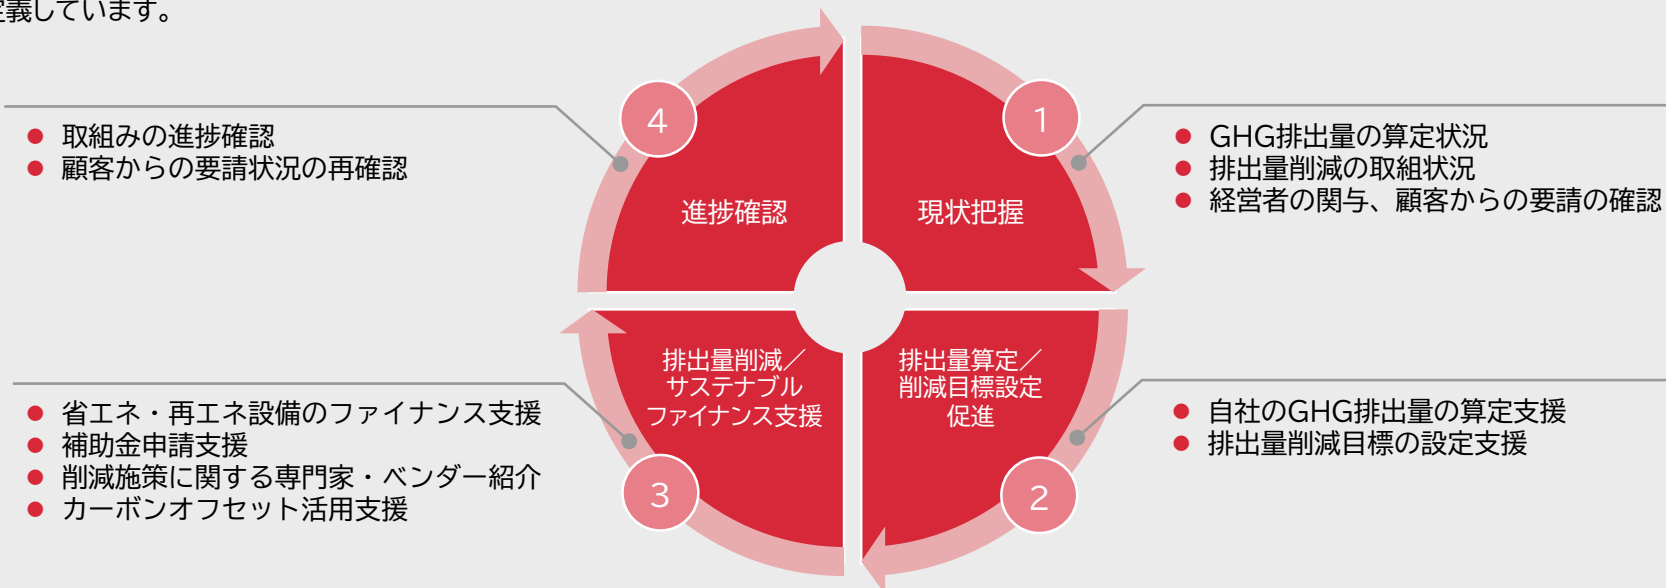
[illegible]義しています。

4

● 取組みの進捗確認
● 顧客からの要請状況の再確認

進捗確認

1

現状把握

● GHG排出量の算定状況
● 排出量削減の取組状況
● 経営者の関与、顧客からの要請の確認

排出量削減／サステナブルファイナンス支援

排出量算定／削減目標設定促進

● 省エネ・再エネ設備のファイナンス支援
● 補助金申請支援
● 削減施策に関する専門家・ベンダー紹介
● カーボンオフセット活用支援

3

2

● 自社のGHG排出量の算定支援
● 排出量削減目標の設定支援